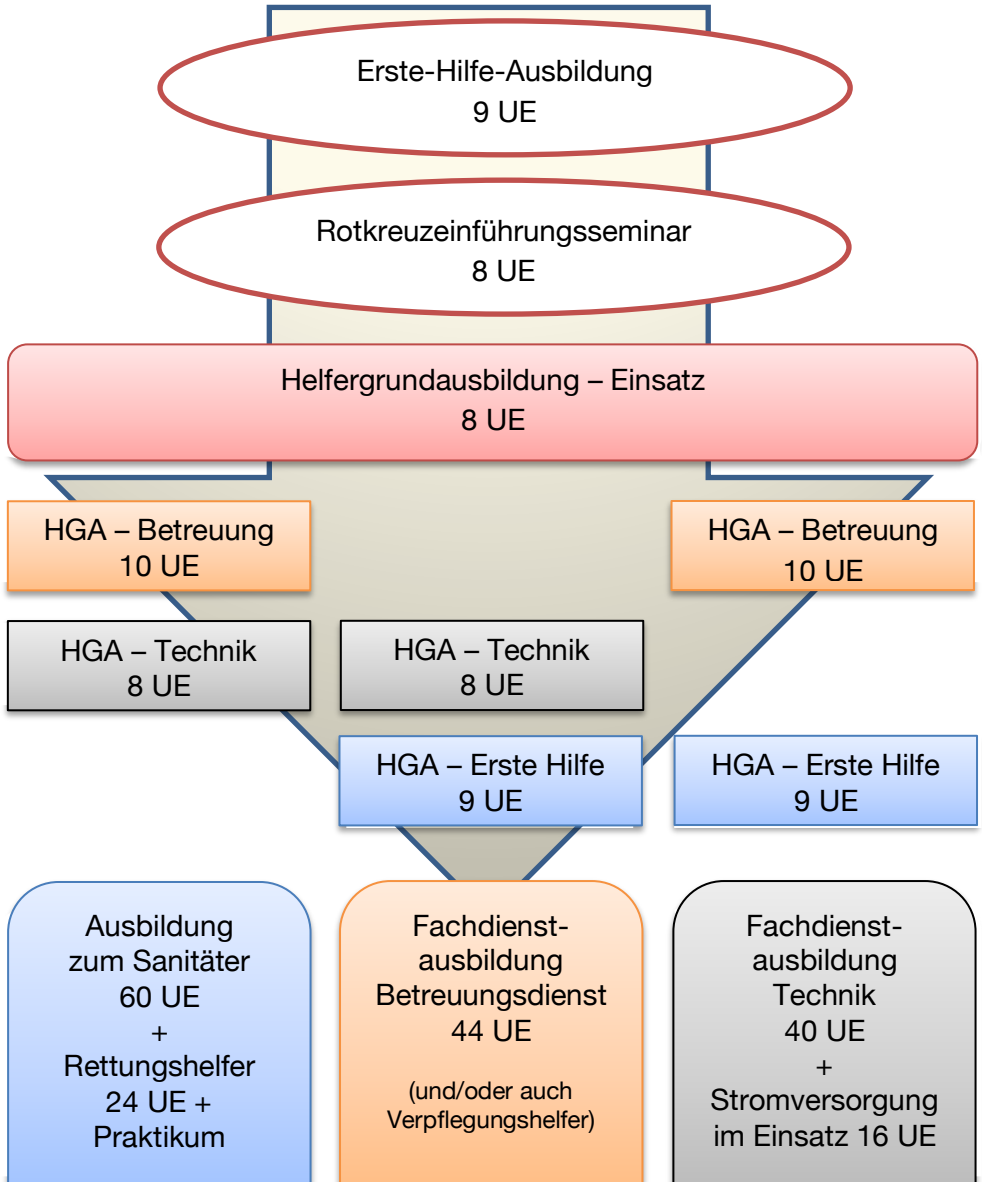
Erste-Hilfe-Ausbildung
9 UE

Rotkreuzeinführungsseminar
8 UE

Helfergrundausbildung – Einsatz
8 UE

HGA – Betreuung
10 UE

HGA – Betreuung
10 UE

HGA – Technik
8 UE

HGA – Technik
8 UE

HGA – Erste Hilfe
9 UE

HGA – Erste Hilfe
9 UE

Ausbildung zum Sanitäter
60 UE
+
Rettungshelfer
24 UE +
Praktikum

Fachdienstausbildung
Betreuungsdienst
44 UE

(und/oder auch Verpflegungshelfer)

Fachdienstausbildung
Technik
40 UE
+
Stromversorgung im Einsatz 16 UE